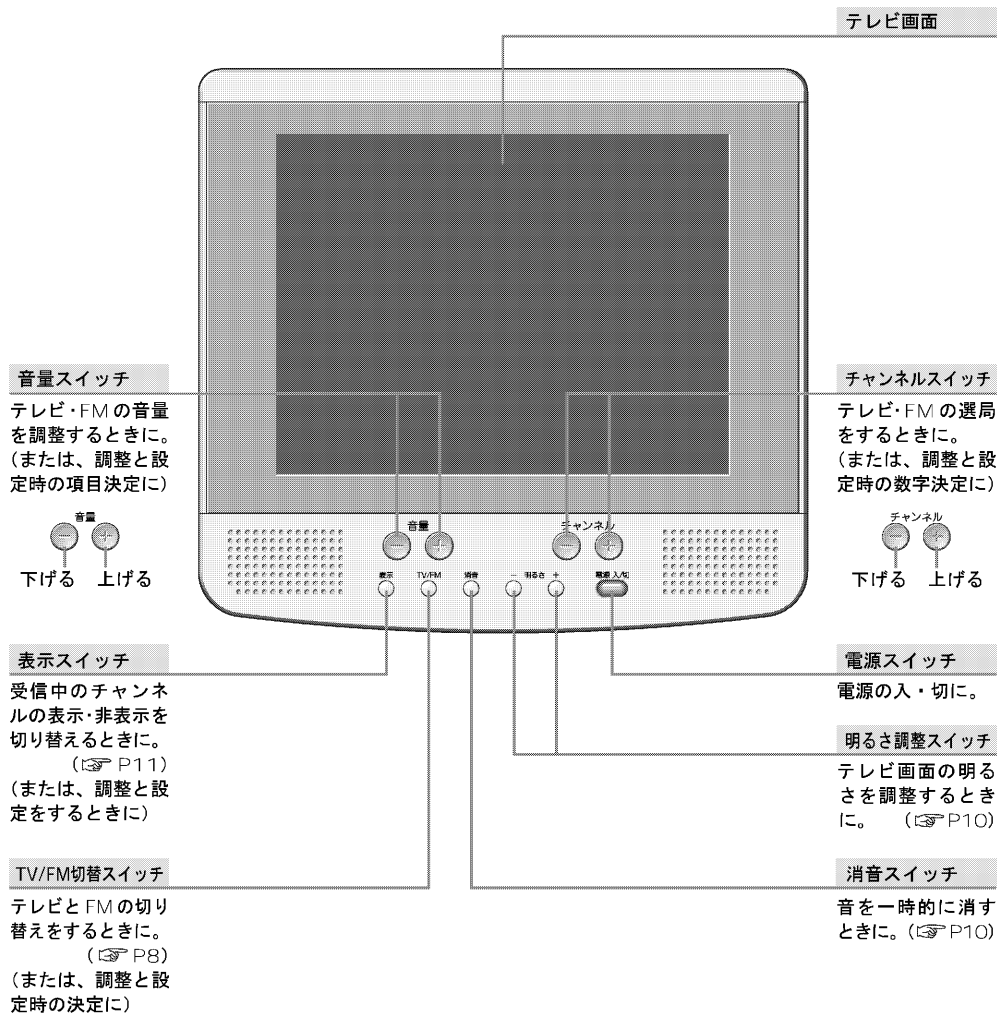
テレビ画面

音量スイッチ

テレビ・FMの音量を調整するときに。(または、調整と設定時の項目決定に)

音量

下げる　上げる

表示スイッチ

受信中のチャンネルの表示・非表示を切り替えるときに。(☞ P11)
(または、調整と設定をするときに)

TV/FM切替スイッチ

テレビとFMの切り替えをするときに。(☞ P8)
(または、調整と設定時の決定に)

音量

チャンネル

表示　TV/FM　消音　－　明るさ　＋　電源 入/切

チャンネルスイッチ

テレビ・FMの選局をするときに。(または、調整と設定時の数字決定に)

チャンネル

下げる　上げる

電源スイッチ

電源の入・切に。

明るさ調整スイッチ

テレビ画面の明るさを調整するときに。(☞P10)

消音スイッチ

音を一時的に消すときに。(☞P10)